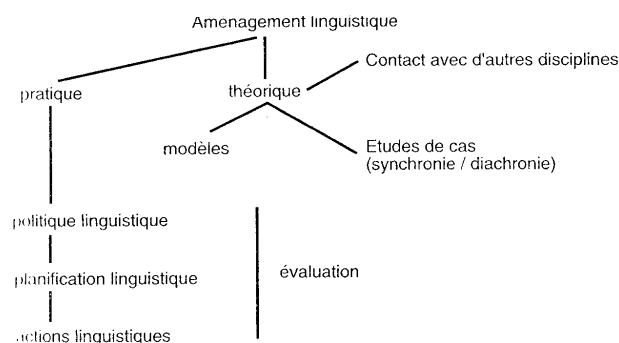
Amenagement linguistique

pratique

théorique

Contact avec d'autres disciplines

modèles

Etudes de cas
(synchronie / diachronie)

politique linguistique

planification linguistique

évaluation

actions linguistiques